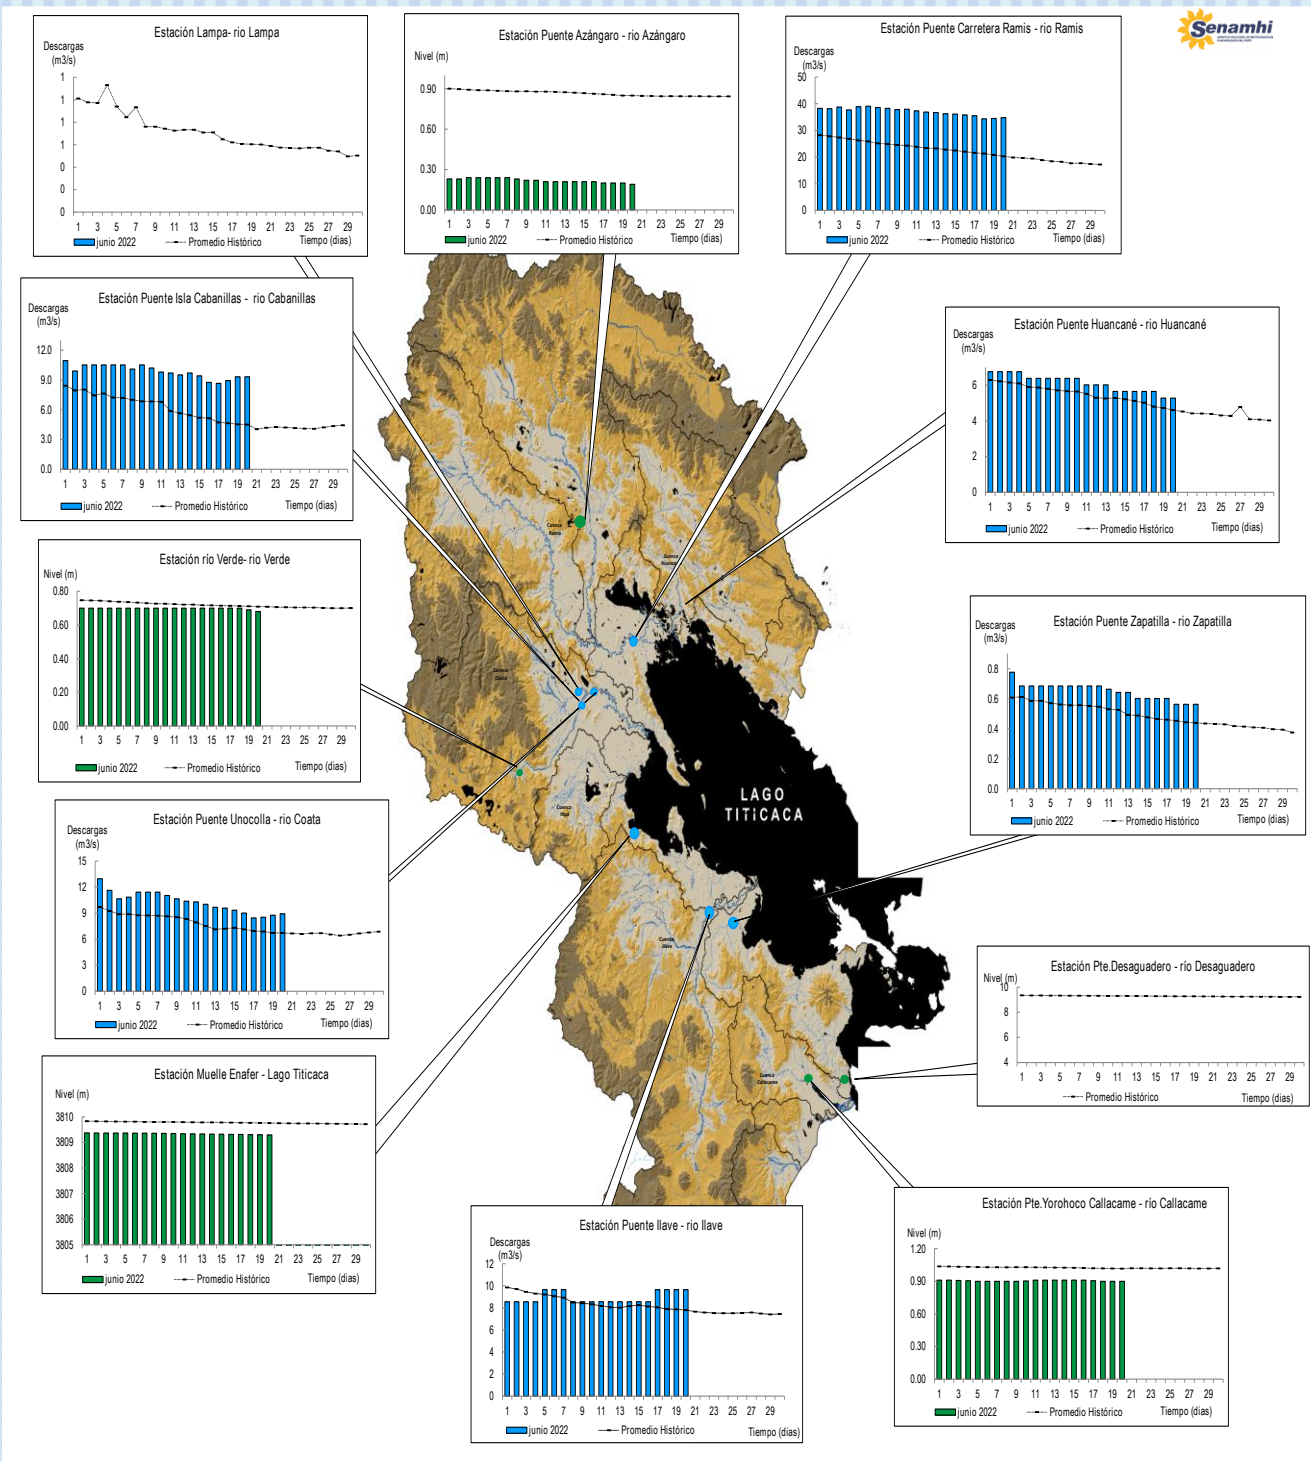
Estación Lampa- rio Lampa
Descargas (m3/s)
1
1
1
1
0
0
0
1 3 5 7 9 11 13 15 17 19 21 23 25 27 29
junio 2022 Promedio Histórico Tiempo (dias)

Estación Puente Azángaro - rio Azángaro
Nivel (m)
0.90
0.60
0.30
0.00
1 3 5 7 9 11 13 15 17 19 21 23 25 27 29
junio 2022 Promedio Histórico Tiempo (dias)

Estación Puente Carretera Ramis - rio Ramis
Descargas (m3/s)
50
40
30
20
10
0
1 3 5 7 9 11 13 15 17 19 21 23 25 27 29
junio 2022 Promedio Histórico Tiempo (dias)

Senamhi

Estación Puente Isla Cabanillas - rio Cabanillas
Descargas (m3/s)
12.0
9.0
6.0
3.0
0.0
1 3 5 7 9 11 13 15 17 19 21 23 25 27 29
junio 2022 Promedio Histórico Tiempo (dias)

Estación Puente Huancané - rio Huancané
Descargas (m3/s)
6
4
2
0
1 3 5 7 9 11 13 15 17 19 21 23 25 27 29
junio 2022 Promedio Histórico Tiempo (dias)

Estación río Verde- rio Verde
Nivel (m)
0.80
0.60
0.40
0.20
0.00
1 3 5 7 9 11 13 15 17 19 21 23 25 27 29
junio 2022 Promedio Histórico Tiempo (dias)

Estación Puente Zapatilla - rio Zapatilla
Descargas (m3/s)
0.8
0.6
0.4
0.2
0.0
1 3 5 7 9 11 13 15 17 19 21 23 25 27 29
junio 2022 Promedio Histórico Tiempo (dias)

LAGO TITICACA

Estación Puente Unocolla - rio Coata
Descargas (m3/s)
15
12
9
6
3
0
1 3 5 7 9 11 13 15 17 19 21 23 25 27 29
junio 2022 Promedio Histórico Tiempo (dias)

Estación Pte.Desaguadero - río Desaguadero
Nivel (m)
10
8
6
4
1 3 5 7 9 11 13 15 17 19 21 23 25 27 29
Promedio Histórico Tiempo (dias)

Estación Muelle Enafer - Lago Titicaca
Nivel (m)
3810
3809
3808
3807
3806
3805
1 3 5 7 9 11 13 15 17 19 21 23 25 27 29
junio 2022 Promedio Histórico Tiempo (dias)

Estación Pte.Yorohoco Callacame - río Callacame
Nivel (m)
1.20
0.90
0.60
0.30
0.00
1 3 5 7 9 11 13 15 17 19 21 23 25 27 29
junio 2022 Promedio Histórico Tiempo (dias)

Estación Puente Ilave - rio Ilave
Descargas (m3/s)
12
10
8
6
4
2
0
1 3 5 7 9 11 13 15 17 19 21 23 25 27 29
junio 2022 Promedio Histórico Tiempo (dias)